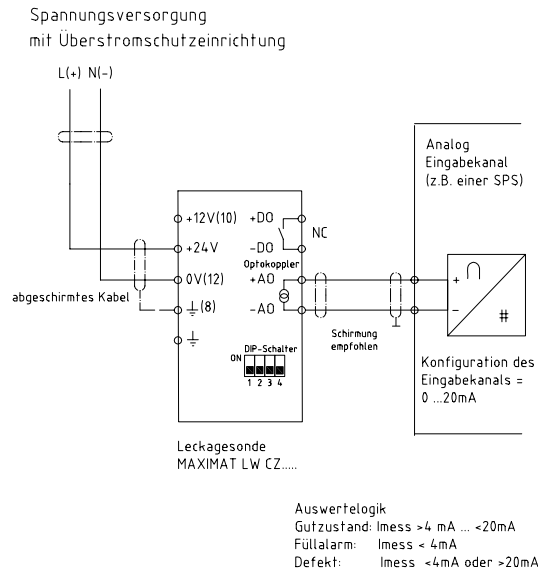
Spannungsversorgung
mit Überstromschutzeinrichtung

L(+) N(-)

Analog
Eingabekanal
(z.B. einer SPS)

+12V(10)
+24V
0V(12)
$\perp$(8)
$\perp$

+DO
-DO
NC
Optokoppler
+AO
-AO

abgeschirmtes Kabel

DIP-Schalter
ON
1 2 3 4

Schirmung
empfohlen

+
-
#

Konfiguration des
Eingabekanals =
0 ...20mA

Leckagesonde
MAXIMAT LW CZ.....

Auswertelogik
Gutzustand: Imess >4 mA ... <20mA
Füllalarm: Imess < 4mA
Defekt: Imess <4mA oder >20mA